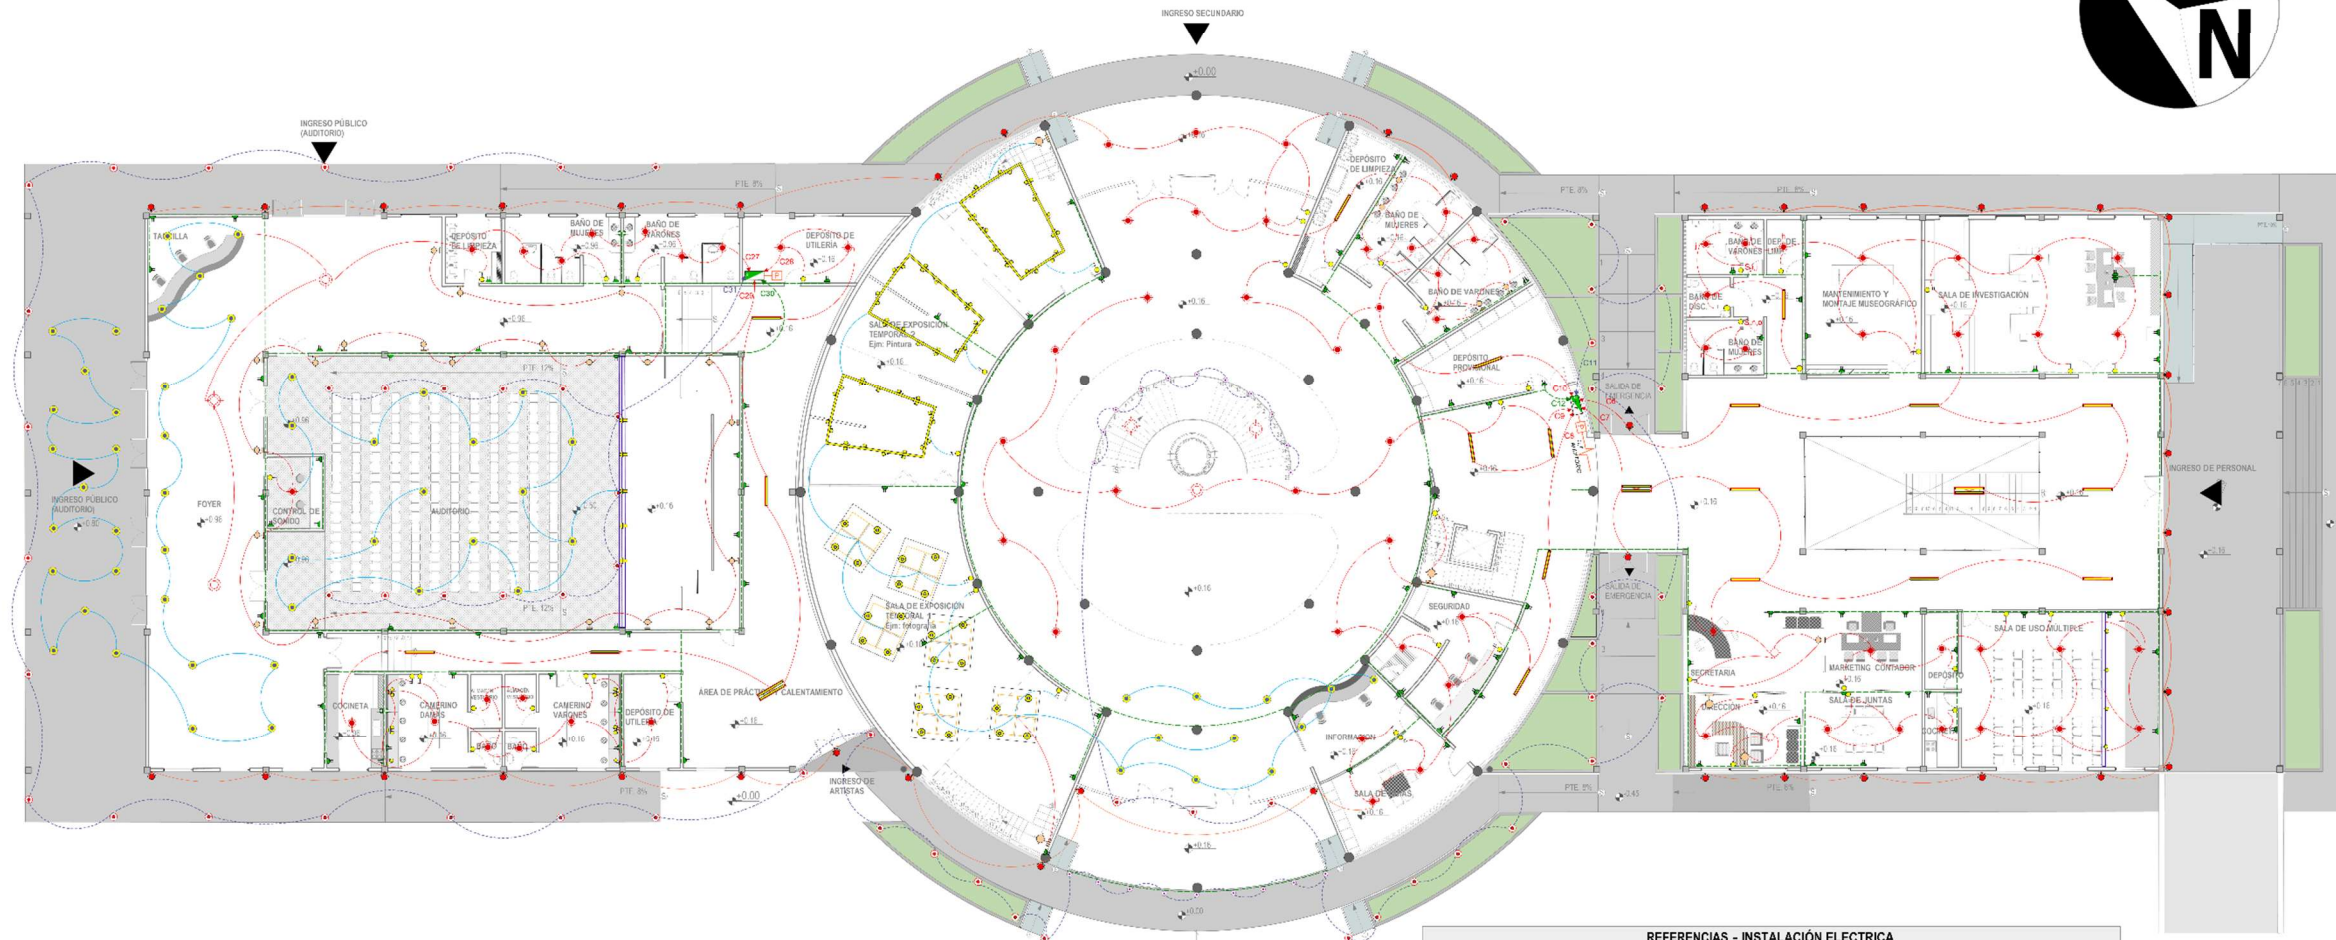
N

INGRESO SECUNDARIO
+0.00

INGRESO PÚBLICO (AUDITORIO)

PTE. 8%
PTE. 8%
PTE. 8%

TAQUILLA
DEPÓSITO DE LIMPIEZA
BAÑO DE MUJERES
BAÑO DE VARONES
DEPÓSITO DE UTILERÍA
C27
C26
C28
C29
C30
C31

SALA DE EXPOSICIÓN TEMPORAL 2
Ejm: Pintura

DEPÓSITO DE LIMPIEZA
BAÑO DE MUJERES
BAÑO DE VARONES
DEPÓSITO PROVISIONAL

SALIDA DE EMERGENCIA
C11
C12
C10
C9
C8
C7

BAÑO DE VARONES
DEP. DE LIMP.
BAÑO DE DISC.
BAÑO DE MUJERES
MANTENIMIENTO Y MONTAJE MUSEOGRÁFICO
SALA DE INVESTIGACIÓN

PTE. 12%
INGRESO PÚBLICO (AUDITORIO)
FOYER
CONTROL DE SONIDO
AUDITORIO
PTE. 12%

INGRESO DE PERSONAL

SALA DE EXPOSICIÓN TEMPORAL 1
Ejm: fotografía

SEGURIDAD

SALIDA DE EMERGENCIA

SALA DE USO MÚLTIPLE
SECRETARIA
MARKETING
CONTADOR
DEPÓSITO
DIRECCIÓN
SALA DE JUNTAS
COCINETA

COCINETA
CAMERINO DAMAS
CAMERINO VARONES
DEPÓSITO DE UTILERÍA
BAÑO
BAÑO
ÁREA DE PRÁCTICA
CALENTAMIENTO
INGRESO DE ARTISTAS
+0.00

INFORMACIÓN
SALA DE ARMAS

REFERENCIAS - INSTALACIÓN ELÉCTRICA